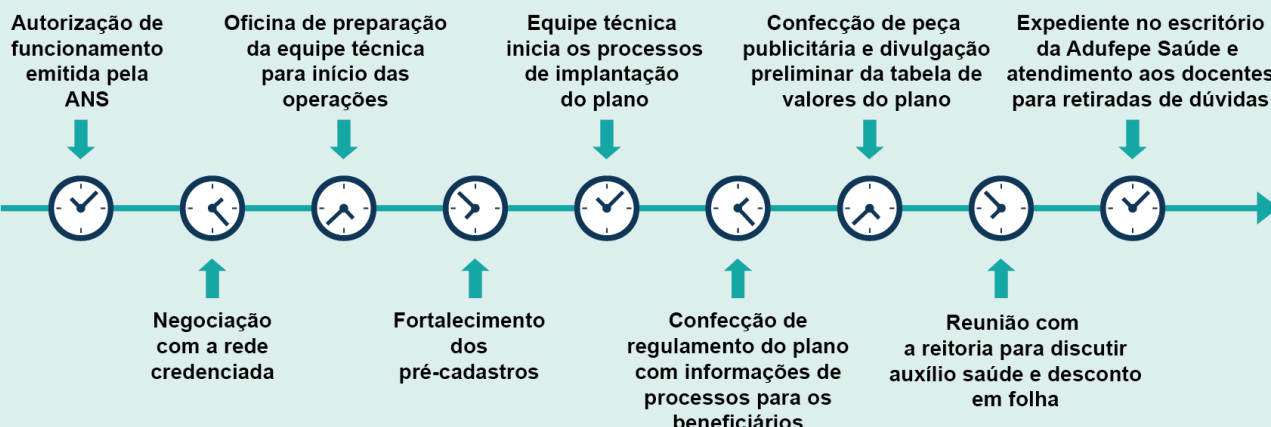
Autorização de funcionamento emitida pela ANS

Oficina de preparação da equipe técnica para início das operações

Equipe técnica inicia os processos de implantação do plano

Confecção de peça publicitária e divulgação preliminar da tabela de valores do plano

Expediente no escritório da Adufepe Saúde e atendimento aos docentes para retiradas de dúvidas

Negociação com a rede credenciada

Fortalecimento dos pré-cadastros

Confecção de regulamento do plano com informações de processos para os beneficiários

Reunião com a reitoria para discutir auxílio saúde e desconto em folha